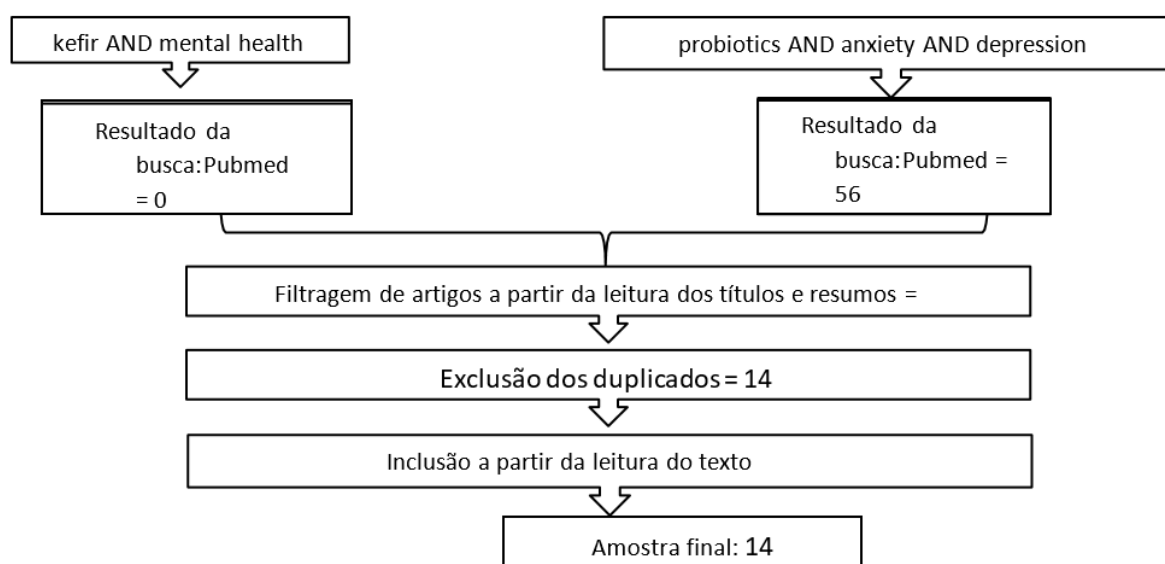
kefir AND mental health

probiotics AND anxiety AND depression

Resultado da busca:Pubmed = 0

Resultado da busca:Pubmed = 56

Filtragem de artigos a partir da leitura dos títulos e resumos =

Exclusão dos duplicados = 14

Inclusão a partir da leitura do texto

Amostra final: 14